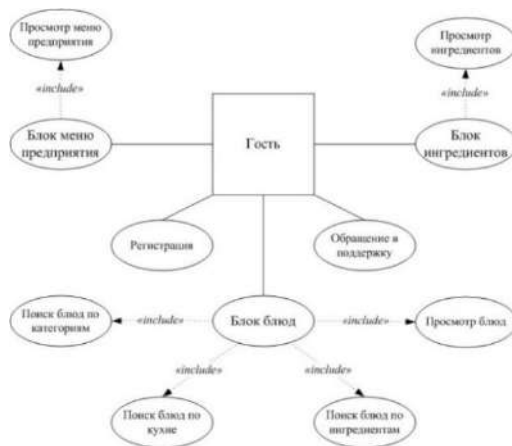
Просмотр меню предприятия

«include»

Блок меню предприятия

Гость

Просмотр ингредиентов

«include»

Блок ингредиентов

Регистрация

Обращение в поддержку

Поиск блюд по категориям

«include»

Блок блюд

«include»

Просмотр блюд

«include»

«include»

Поиск блюд по кухне

Поиск блюд по ингредиентам